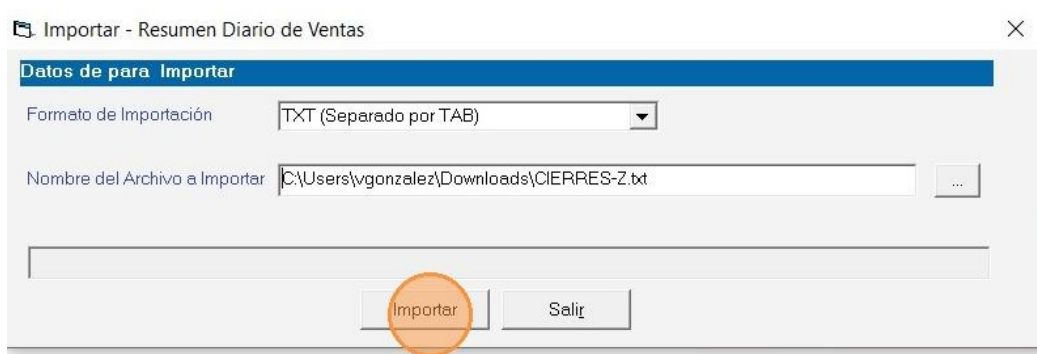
Importar - Resumen Diario de Ventas

×

Datos de para Importar

Formato de Importación

TXT (Separado por TAB)

Nombre del Archivo a Importar

C:\Users\vgonzalez\Downloads\CIERRES-Z.txt

...

Importar

Salir